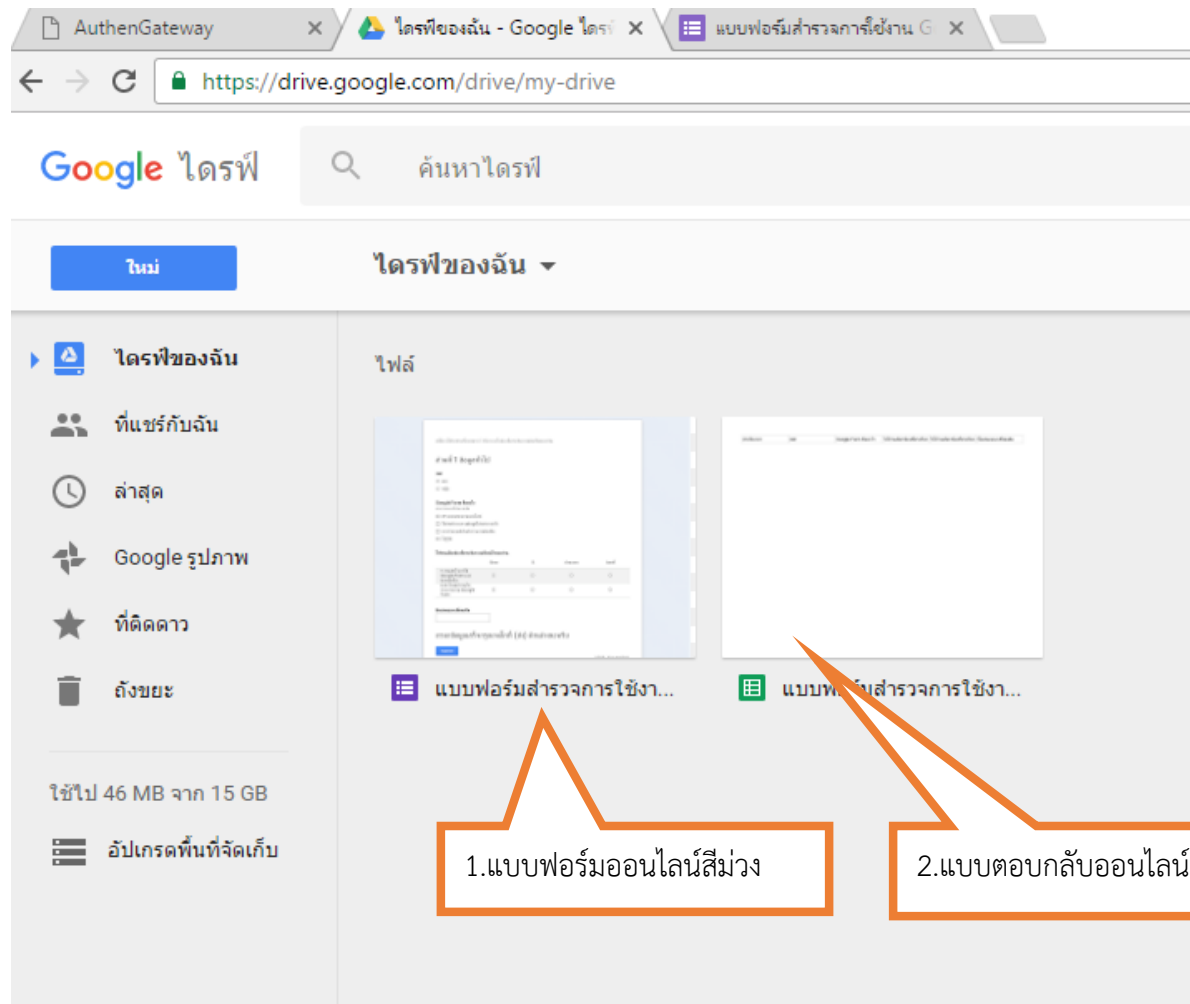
AuthenGateway ×
ไดรฟ์ของฉัน - Google ไดรฟ์ ×
แบบฟอร์มสำรวจการใช้งาน G ×

https://drive.google.com/drive/my-drive

Google ไดรฟ์
ค้นหาไดรฟ์

ใหม่
ไดรฟ์ของฉัน ▾

ไดรฟ์ของฉัน
ที่แชร์กับฉัน
ล่าสุด
Google รูปภาพ
ที่ติดดาว
ถังขยะ

ใช้ไป 46 MB จาก 15 GB
อัปเกรดพื้นที่จัดเก็บ

ไฟล์

แบบฟอร์มสำรวจการใช้งา...
แบบฟ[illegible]สำรวจการใช้งา...

1.แบบฟอร์มออนไลน์สีม่วง
2.แบบตอบกลับออนไลน์